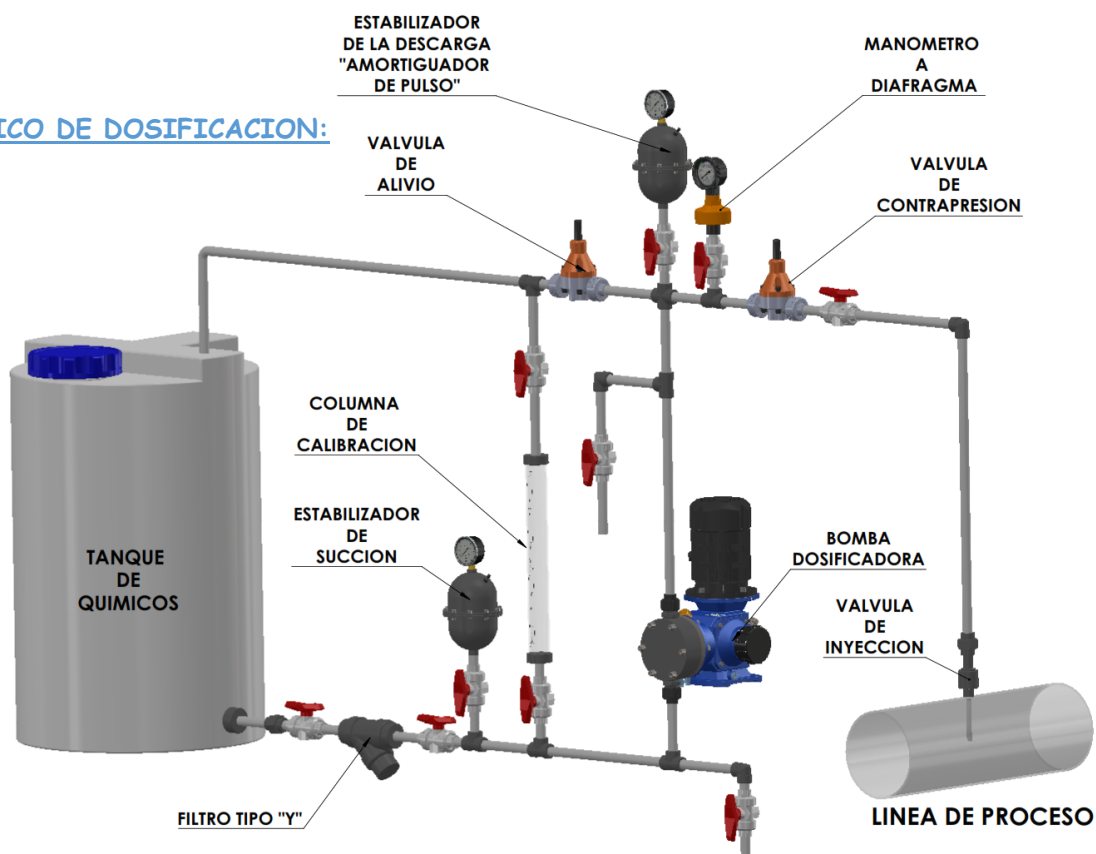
ICO DE DOSIFICACION:

ESTABILIZADOR DE LA DESCARGA "AMORTIGUADOR DE PULSO"

MANOMETRO A DIAFRAGMA

VALVULA DE ALIVIO

VALVULA DE CONTRAPRESION

COLUMNA DE CALIBRACION

ESTABILIZADOR DE SUCCION

TANQUE DE QUIMICOS

BOMBA DOSIFICADORA

VALVULA DE INYECCION

FILTRO TIPO "Y"

LINEA DE PROCESO